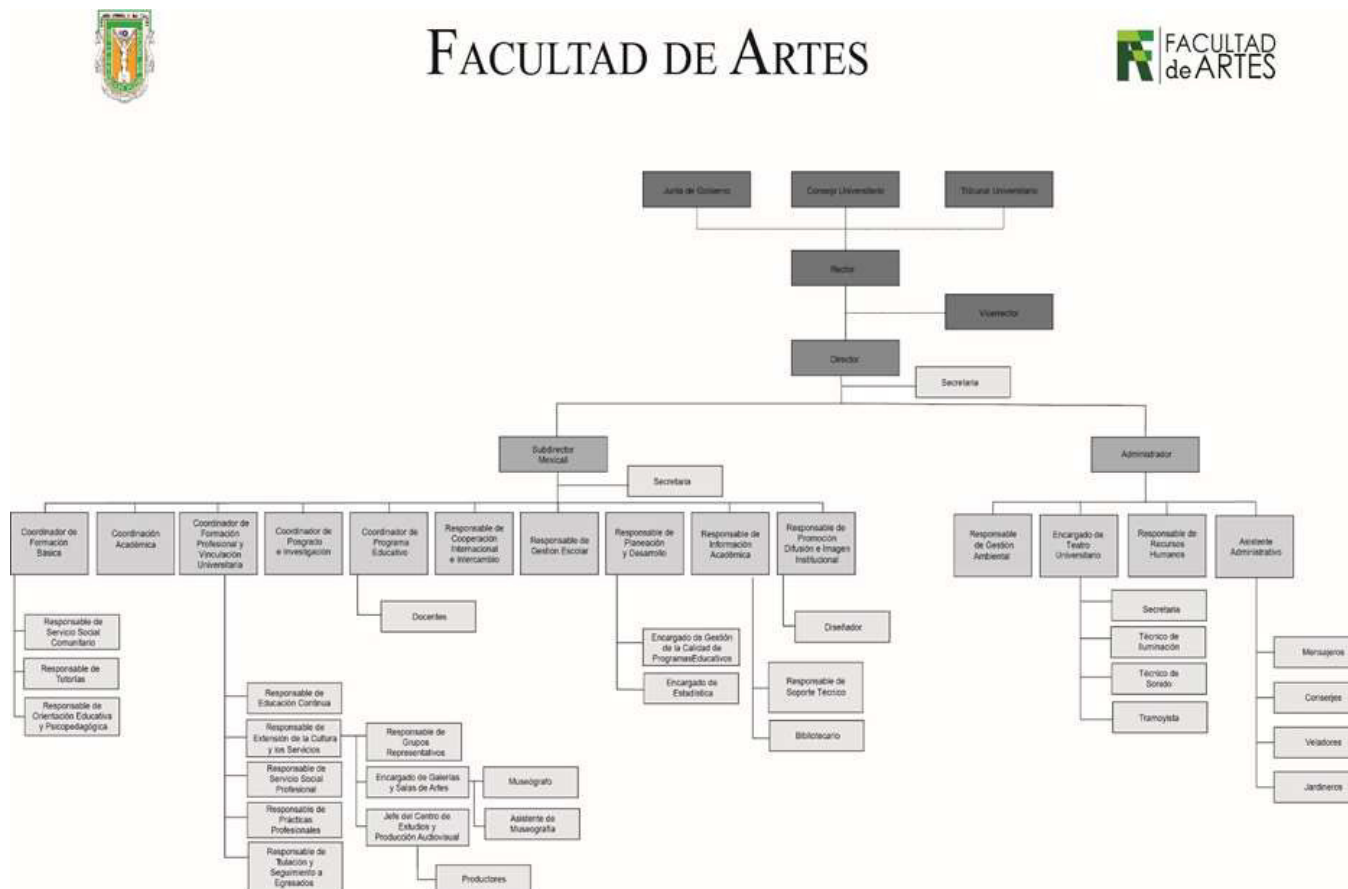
FACULTAD DE ARTES

FACULTAD de ARTES

Junta de Gobierno
Consejo Universitario
Tribunal Universitario

Rector

Vicerrector

Director

Secretaria

Subdirector Mexicali

Secretaria

Administrador

Coordinador de Formación Básica
Coordinación Académica
Coordinador de Formación Profesional y Vinculación Universitaria
Coordinador de Posgrado e Investigación
Coordinador de Programa Educativo
Responsable de Cooperación Internacional e Intercambio
Responsable de Gestión Escolar
Responsable de Planeación y Desarrollo
Responsable de Información Académica
Responsable de Promoción Difusión e Imagen Institucional

Responsable de Gestión Ambiental
Encargado de Teatro Universitario
Responsable de Recursos Humanos
Asistente Administrativo

Responsable de Servicio Social Comunitario
Responsable de Tutorías
Responsable de Orientación Educativa y Psicopedagógica

Docentes

Diseñador

Encargado de Gestión de la Calidad de ProgramasEducativos
Encargado de Estadística

Responsable de Soporte Técnico
Bibliotecario

Secretaria
Técnico de Iluminación
Técnico de Sonido
Tramoyista

Mensajeros
Conserjes
Veladores
Jardineros

Responsable de Educación Continua
Responsable de Extensión de la Cultura y los Servicios
Responsable de Servicio Social Profesional
Responsable de Prácticas Profesionales
Responsable de Titulación y Seguimiento a Egresados

Responsable de Grupos Representativos
Encargado de Galerías y Salas de Artes
Jefe del Centro de Estudios y Producción Audiovisual

Museógrafo
Asistente de Museografía

Productores